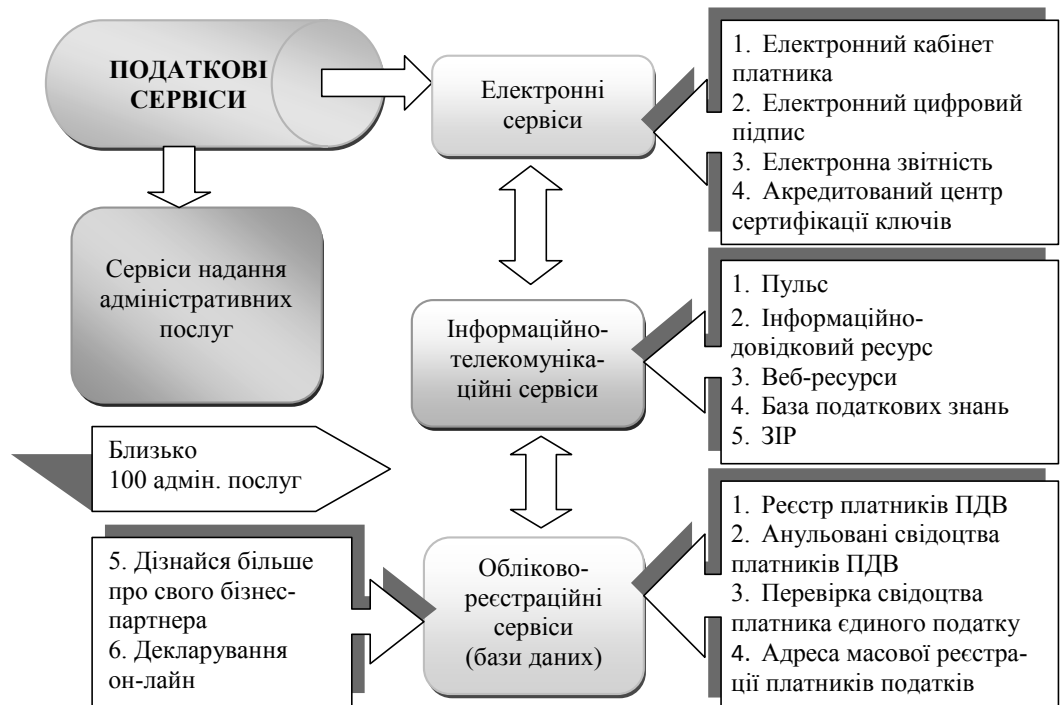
ПОДАТКОВІ СЕРВІСИ

Електронні сервіси

1. Електронний кабінет платника
2. Електронний цифровий підпис
3. Електронна звітність
4. Акредитований центр сертифікації ключів

Сервіси надання адміністративних послуг

Інформаційно-телекомуніка-ційні сервіси

1. Пульс
2. Інформаційно-довідковий ресурс
3. Веб-ресурси
4. База податкових знань
5. ЗІР

Близько 100 адмін. послуг

5. Дізнайся більше про свого бізнес-партнера
6. Декларування он-лайн

Обліково-реєстраційні сервіси (бази даних)

1. Реєстр платників ПДВ
2. Анульовані свідоцтва платників ПДВ
3. Перевірка свідоцтва платника єдиного податку
4. Адреса масової реєстрації платників податків